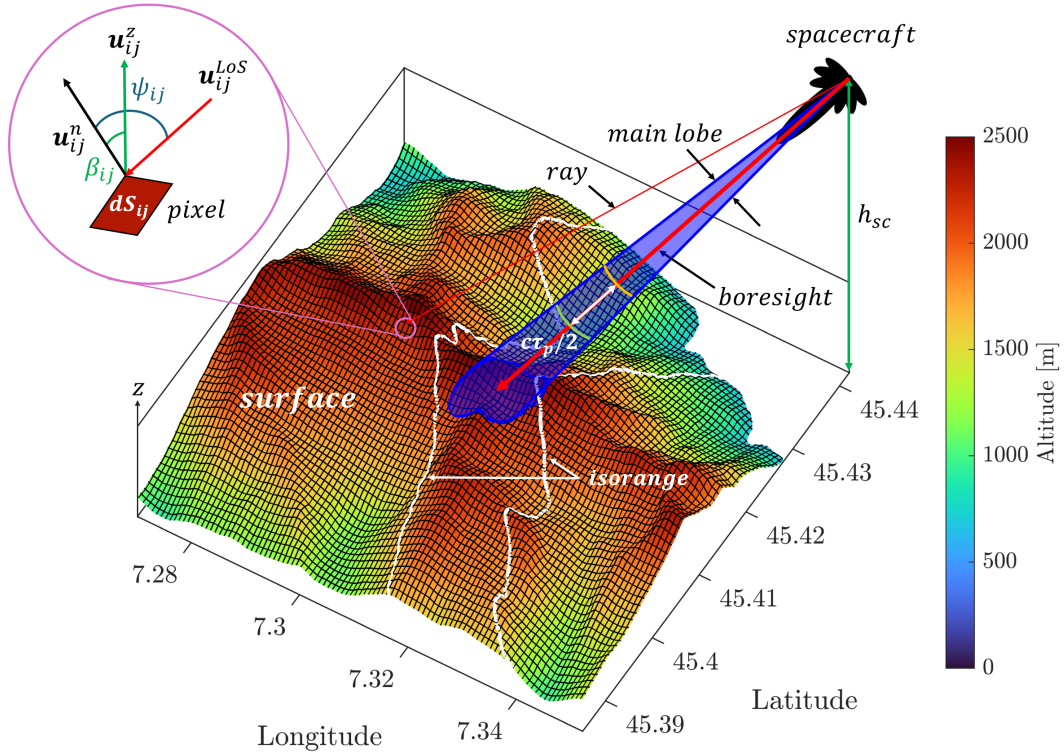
$\boldsymbol{u}_{ij}^{z}$
$\psi_{ij}$
$\boldsymbol{u}_{ij}^{LoS}$
$\boldsymbol{u}_{ij}^{n}$
$\beta_{ij}$
$dS_{ij}$
pixel

spacecraft
main lobe
ray
$h_{sc}$
boresight
$c\tau_p/2$
surface
isorange
z

2500
2000
1500
1000
500
0
Altitude [m]

45.44
45.43
45.42
45.41
45.4
45.39
Latitude

7.28
7.3
7.32
7.34
Longitude